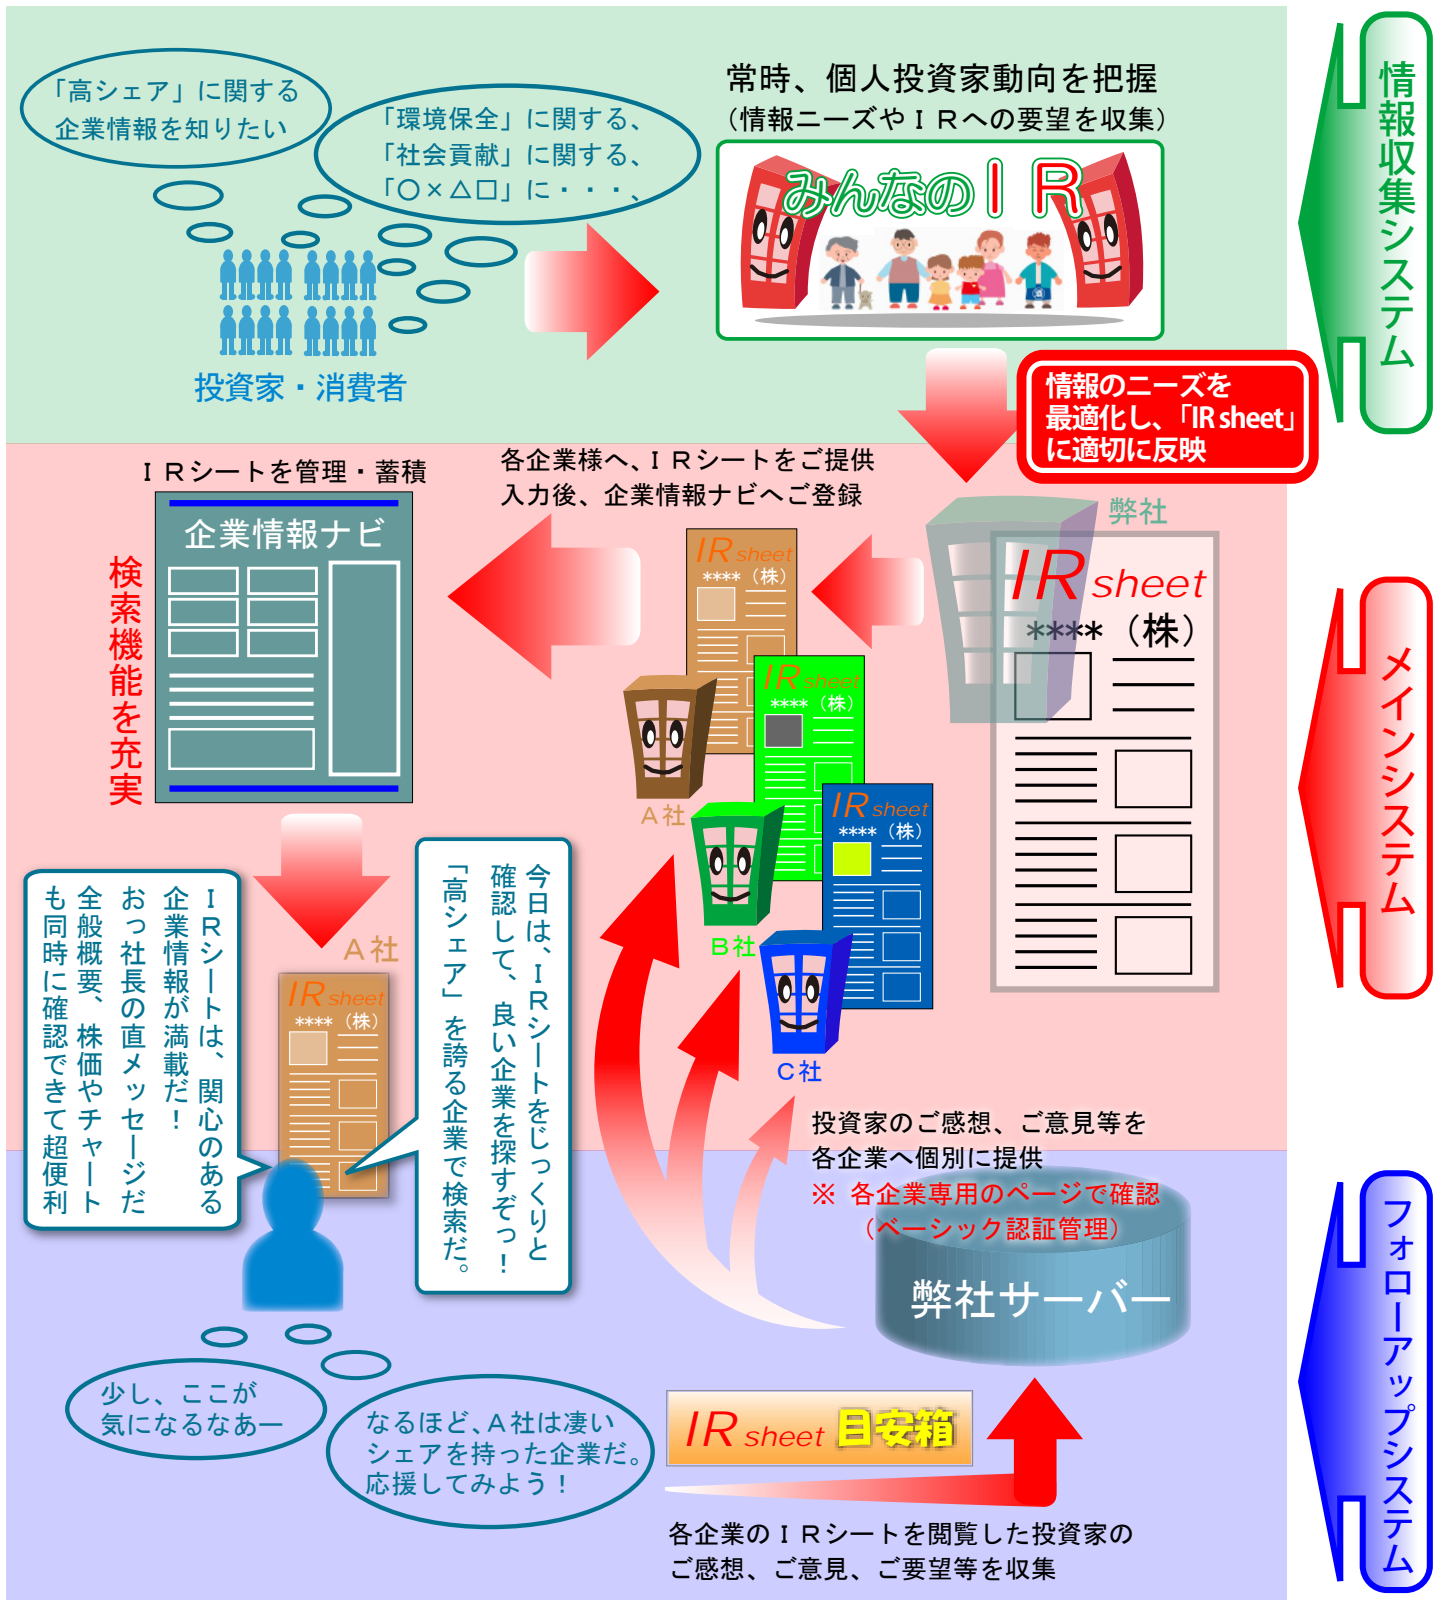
「高シェア」に関する企業情報を知りたい

「環境保全」に関する、「社会貢献」に関する、「○×△□」に・・・、

投資家・消費者

常時、個人投資家動向を把握
（情報ニーズやＩＲへの要望を収集）

みんなのＩＲ

情報収集システム

情報のニーズを最適化し、「IR sheet」に適切に反映

ＩＲシートを管理・蓄積

企業情報ナビ

検索機能を充実

各企業様へ、ＩＲシートをご提供
入力後、企業情報ナビへご登録

弊社

IR sheet
****（株）

IR sheet ****（株）

A社

IR sheet ****（株）

B社

IR sheet ****（株）

C社

メインシステム

A社

IR sheet ****（株）

ＩＲシートは、関心のある企業情報が満載だ！おっ社長の直メッセージだ全般概要、株価やチャートも同時に確認できて超便利

今日は、ＩＲシートをじっくりと確認して、良い企業を探すぞっ！「高シェア」を誇る企業で検索だ。

投資家のご感想、ご意見等を各企業へ個別に提供
※ 各企業専用のページで確認（ベーシック認証管理）

弊社サーバー

フォローアップシステム

少し、ここが気になるなあー

なるほど、A社は凄いシェアを持った企業だ。応援してみよう！

IR sheet 目安箱

各企業のＩＲシートを閲覧した投資家のご感想、ご意見、ご要望等を収集